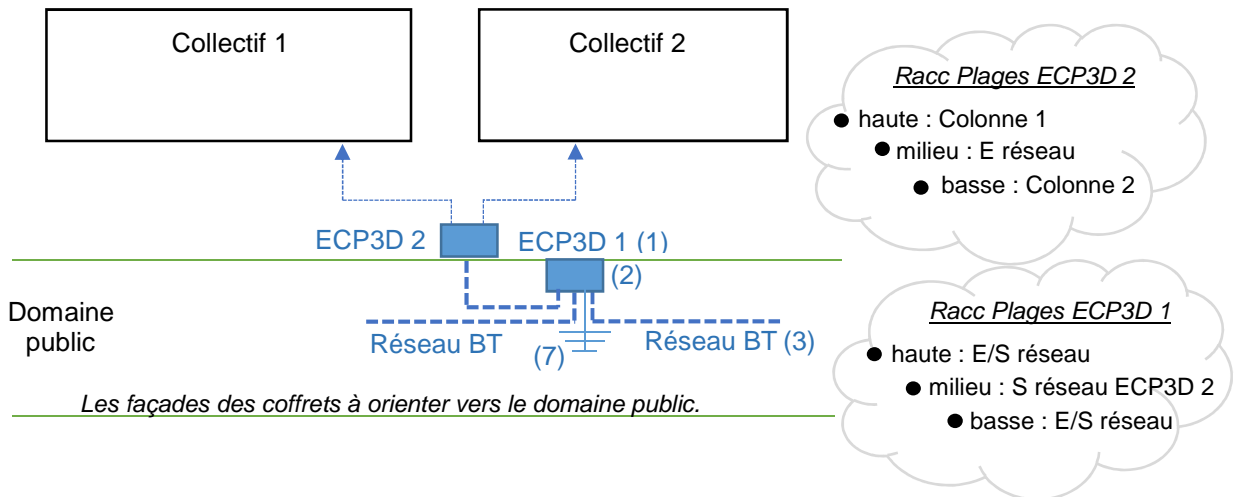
Collectif 1

Collectif 2

Racc Plages ECP3D 2

● haute : Colonne 1
● milieu : E réseau
● basse : Colonne 2

ECP3D 2

ECP3D 1 (1)

(2)

Domaine public

Réseau BT

(7)

Réseau BT (3)

Racc Plages ECP3D 1

● haute : E/S réseau
● milieu : S réseau ECP3D 2
● basse : E/S réseau

Les façades des coffrets à orienter vers le domaine public.